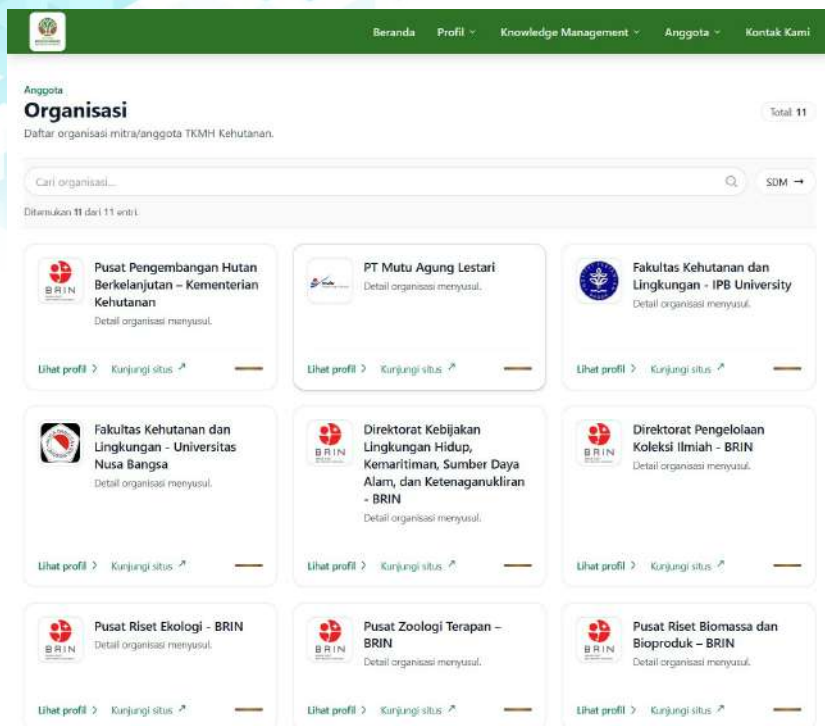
Beranda Profil Knowledge Management Anggota Kontak Kami

Anggota
Organisasi
Daftar organisasi mitra/anggota TKMH Kehutanan.

Total 11

Cari organisasi...

SDM →

Ditemukan 11 dari 11 entri

BRIN
Pusat Pengembangan Hutan Berkelanjutan – Kementerian Kehutanan
Detail organisasi menyusul.
Lihat profil › Kunjungi situs ↗

PT Mutu Agung Lestari
Detail organisasi menyusul.
Lihat profil › Kunjungi situs ↗

Fakultas Kehutanan dan Lingkungan - IPB University
Detail organisasi menyusul.
Lihat profil › Kunjungi situs ↗

Fakultas Kehutanan dan Lingkungan - Universitas Nusa Bangsa
Detail organisasi menyusul.
Lihat profil › Kunjungi situs ↗

BRIN
Direktorat Kebijakan Lingkungan Hidup, Kemaritiman, Sumber Daya Alam, dan Ketenaganukliran - BRIN
Detail organisasi menyusul.
Lihat profil › Kunjungi situs ↗

BRIN
Direktorat Pengelolaan Koleksi Ilmiah - BRIN
Detail organisasi menyusul.
Lihat profil › Kunjungi situs ↗

BRIN
Pusat Riset Ekologi - BRIN
Detail organisasi menyusul.
Lihat profil › Kunjungi situs ↗

BRIN
Pusat Zoologi Terapan – BRIN
Detail organisasi menyusul.
Lihat profil › Kunjungi situs ↗

BRIN
Pusat Riset Biomassa dan Bioproduk – BRIN
Detail organisasi menyusul.
Lihat profil › Kunjungi situs ↗